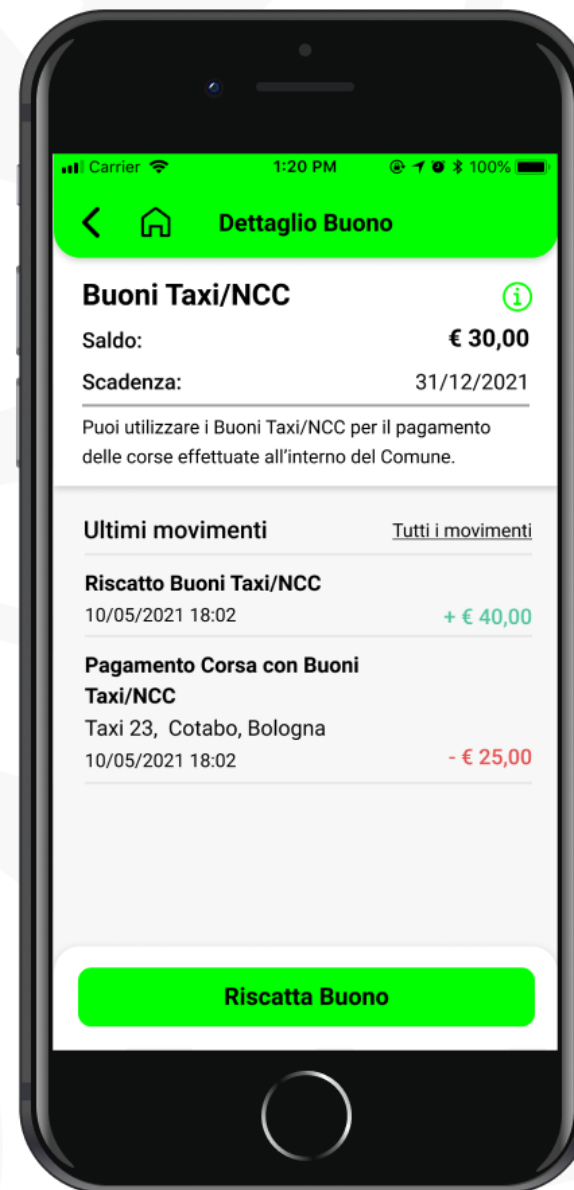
Carrier 1:20 PM 100%

Dettaglio Buono

Buoni Taxi/NCC

i

Saldo: € 30,00

Scadenza: 31/12/2021

Puoi utilizzare i Buoni Taxi/NCC per il pagamento delle corse effettuate all'interno del Comune.

Ultimi movimenti

Tutti i movimenti

Riscatto Buoni Taxi/NCC
10/05/2021 18:02
+ € 40,00

Pagamento Corsa con Buoni Taxi/NCC
Taxi 23, Cotabo, Bologna
10/05/2021 18:02
- € 25,00

Riscatta Buono